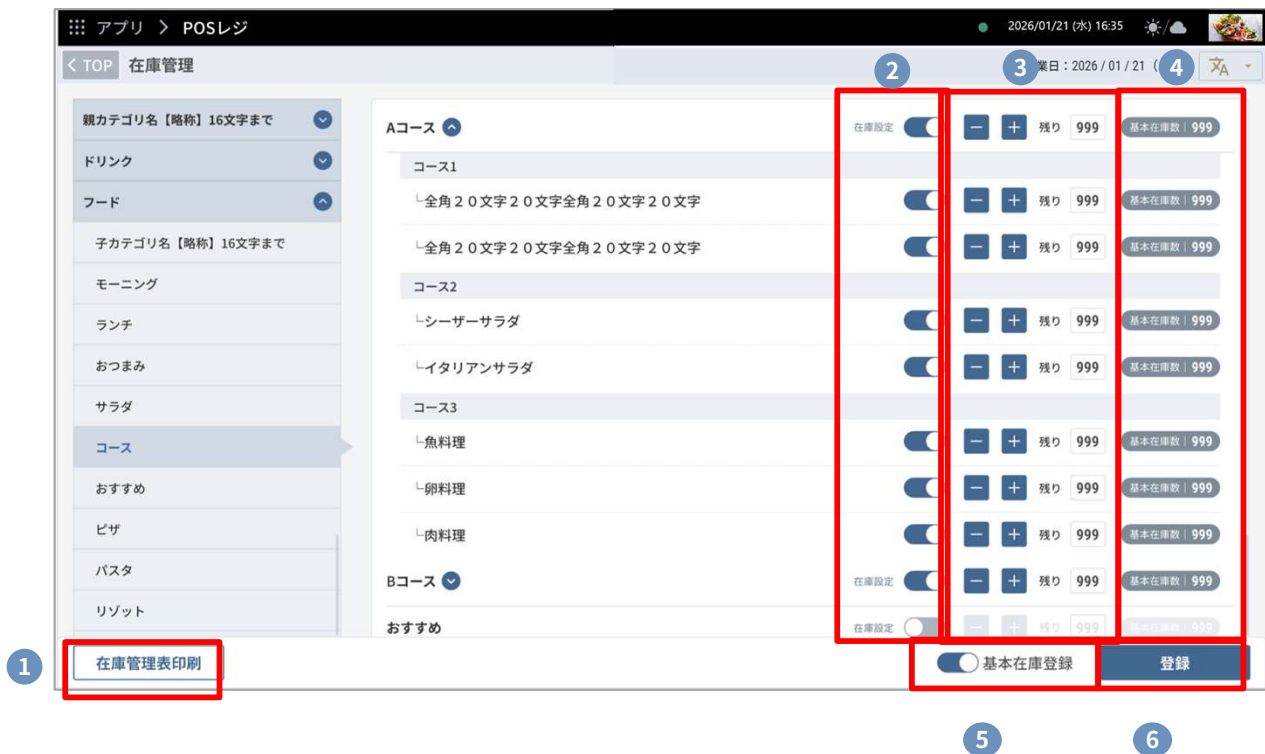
アプリ > POSレジ

2026/01/21 (水) 16:35

< TOP 在庫管理

業日：2026 / 01 / 21 (

2 3 4

親カテゴリ名【略称】16文字まで
ドリンク
フード
子カテゴリ名【略称】16文字まで
モーニング
ランチ
おつまみ
サラダ
コース
おすすめ
ピザ
パスタ
リゾット

Aコース 在庫設定 − + 残り 999 基本在庫数 | 999
コース1
└全角２０文字２０文字全角２０文字２０文字 − + 残り 999 基本在庫数 | 999
└全角２０文字２０文字全角２０文字２０文字 − + 残り 999 基本在庫数 | 999
コース2
└シーザーサラダ − + 残り 999 基本在庫数 | 999
└イタリアンサラダ − + 残り 999 基本在庫数 | 999
コース3
└魚料理 − + 残り 999 基本在庫数 | 999
└卵料理 − + 残り 999 基本在庫数 | 999
└肉料理 − + 残り 999 基本在庫数 | 999
Bコース 在庫設定 − + 残り 999 基本在庫数 | 999
おすすめ 在庫設定 − + 残り 999

1 在庫管理表印刷

基本在庫登録 登録

5 6